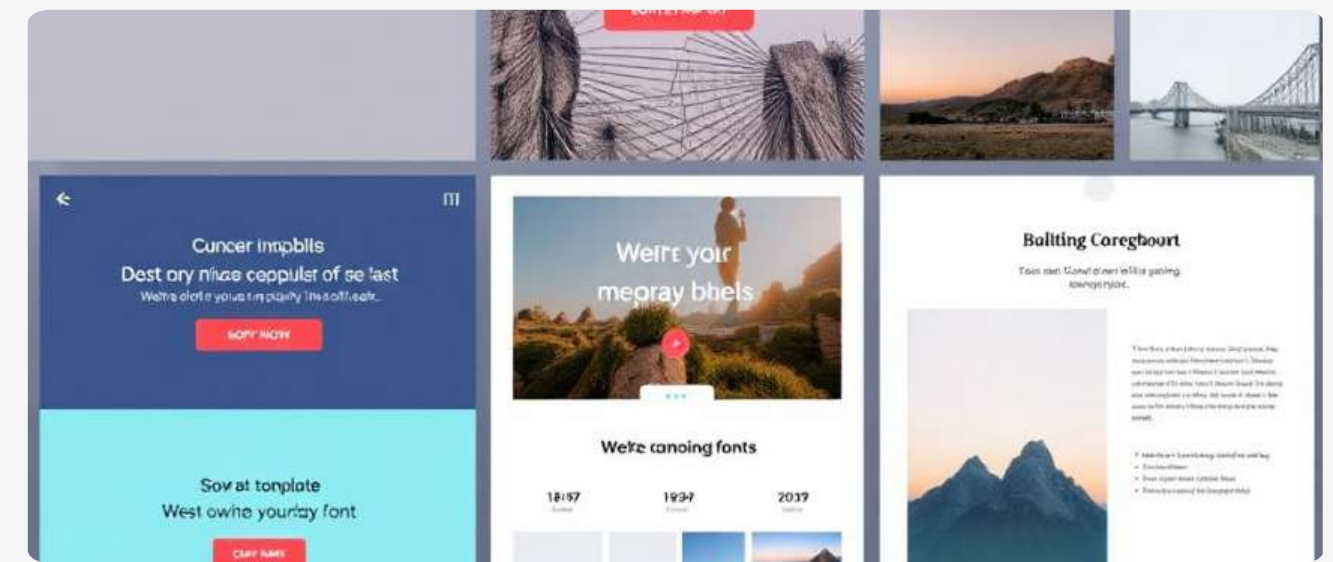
Cuncer inpblis
Dest ory nhse ceppulst of se last
Wefre olofe youse tm plaity lhe soltleak.

SOPY NOW

Sov at tonplate
West owhe yourlay font

CEAY NAMS

Weïre yoir meoray bhels

Wefre canoing fonts

18:57
1937
2037

Bulting Coreghourt

Toos dan Sonal dinerl nf llis gating lowenpotial.